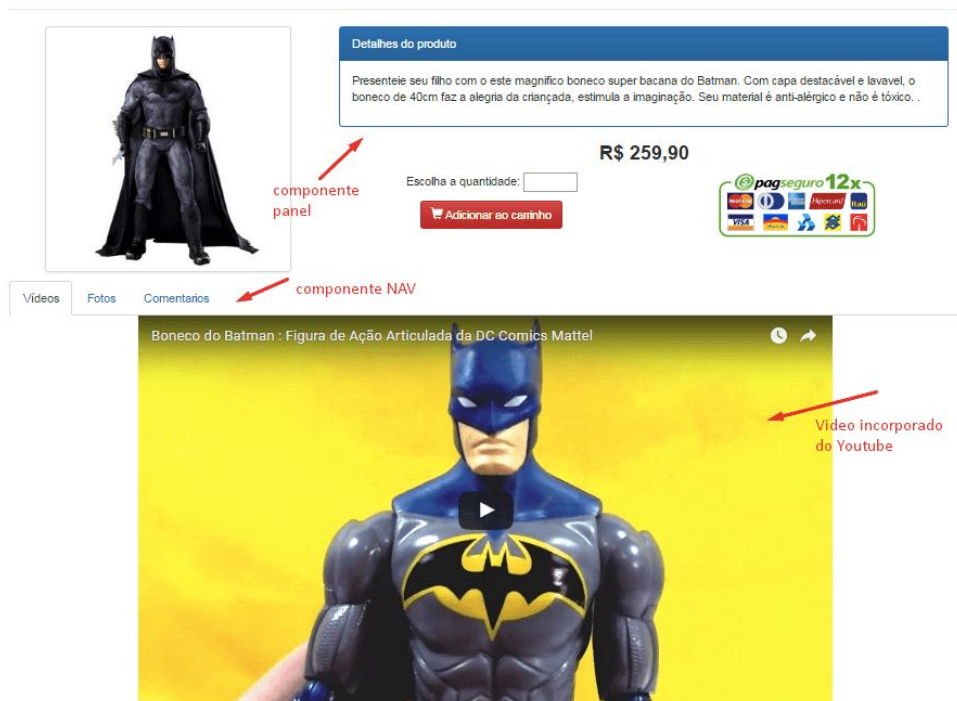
Detalhes do produto

Presenteie seu filho com o este magnifico boneco super bacana do Batman. Com capa destacável e lavavel, o boneco de 40cm faz a alegria da criançada, estimula a imaginação. Seu material é anti-alérgico e não é tóxico. .

R$ 259,90

componente panel

Escolha a quantidade:

Adicionar ao carrinho

pagseguro 12x

Vídeos Fotos Comentarios

componente NAV

Boneco do Batman : Figura de Ação Articulada da DC Comics Mattel

Vídeo incorporado do Youtube